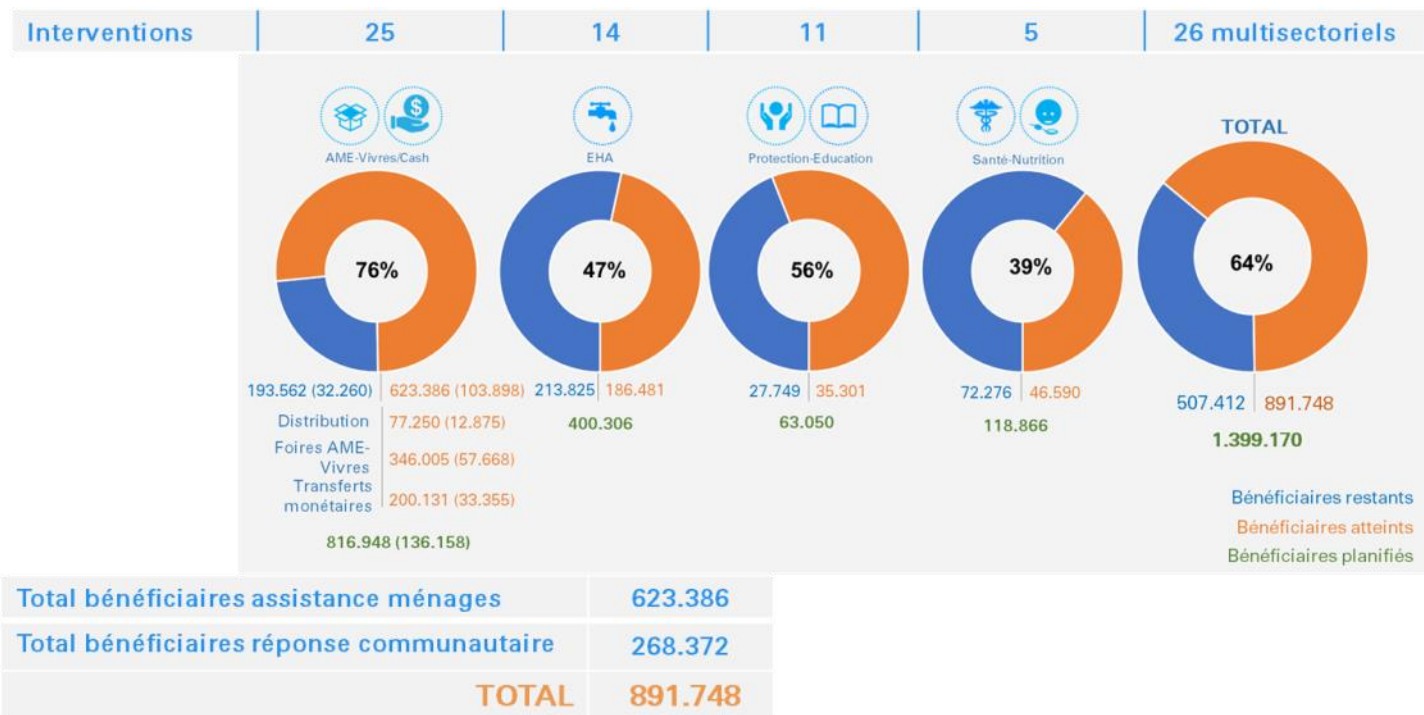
| Interventions | 25 | 14 | 11 | 5 | 26 multisectoriels |
|---|---|---|---|---|---|

AME-Vivres/Cash

76%

193.562 (32.260) 623.386 (103.898)

Distribution 77.250 (12.875)

Foires AME-Vivres 346.005 (57.668)

Transferts monétaires 200.131 (33.355)

816.948 (136.158)

EHA

47%

213.825 186.481

400.306

Protection-Education

56%

27.749 35.301

63.050

Santé-Nutrition

39%

72.276 46.590

118.866

TOTAL

64%

507.412 891.748

1.399.170

Bénéficiaires restants

Bénéficiaires atteints

Bénéficiaires planifiés

| Total bénéficiaires assistance ménages | 623.386 |
|---|---|
| Total bénéficiaires réponse communautaire | 268.372 |
| TOTAL | 891.748 |